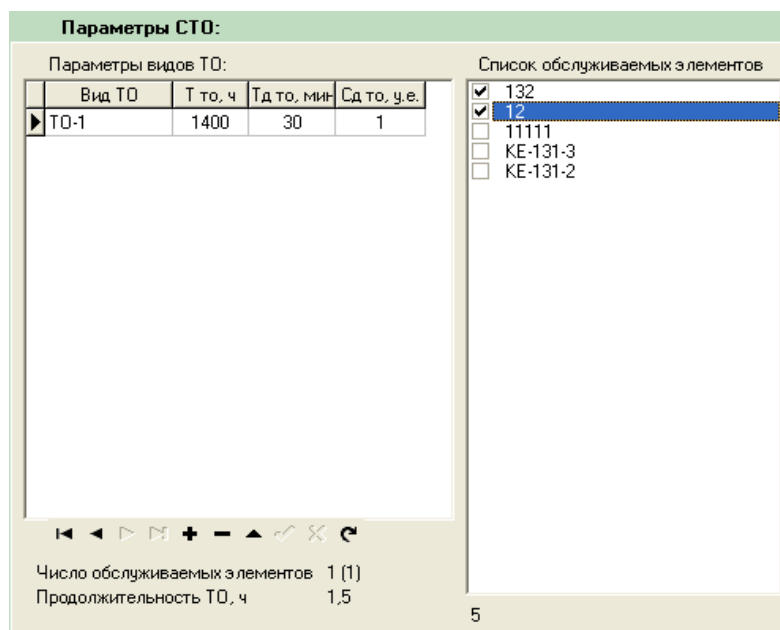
Параметры СТО:

Параметры видов ТО:

| Вид ТО | Т то, ч | Тд то, мин | Сд то, у.е. |
|---|---|---|---|
| ТО-1 | 1400 | 30 | 1 |

Число обслуживаемых элементов 1 (1)
Продолжительность ТО, ч 1,5

Список обслуживаемых элементов
132
12
11111
КЕ-131-3
КЕ-131-2

5